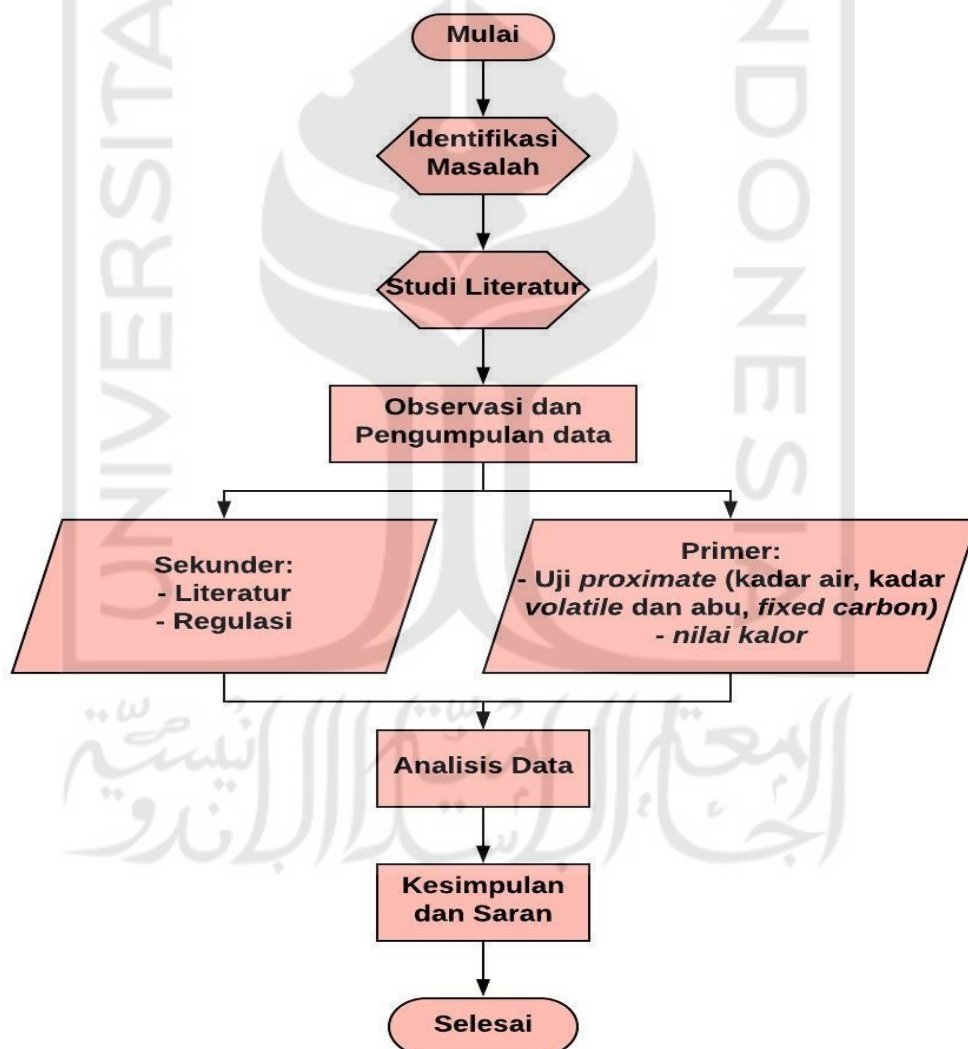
Mulai

Identifikasi Masalah

Studi Literatur

Observasi dan Pengumpulan data

Sekunder:
- Literatur
- Regulasi

Primer:
- Uji proximate (kadar air, kadar volatile dan abu, fixed carbon)
- nilai kalor

Analisis Data

Kesimpulan dan Saran

Selesai